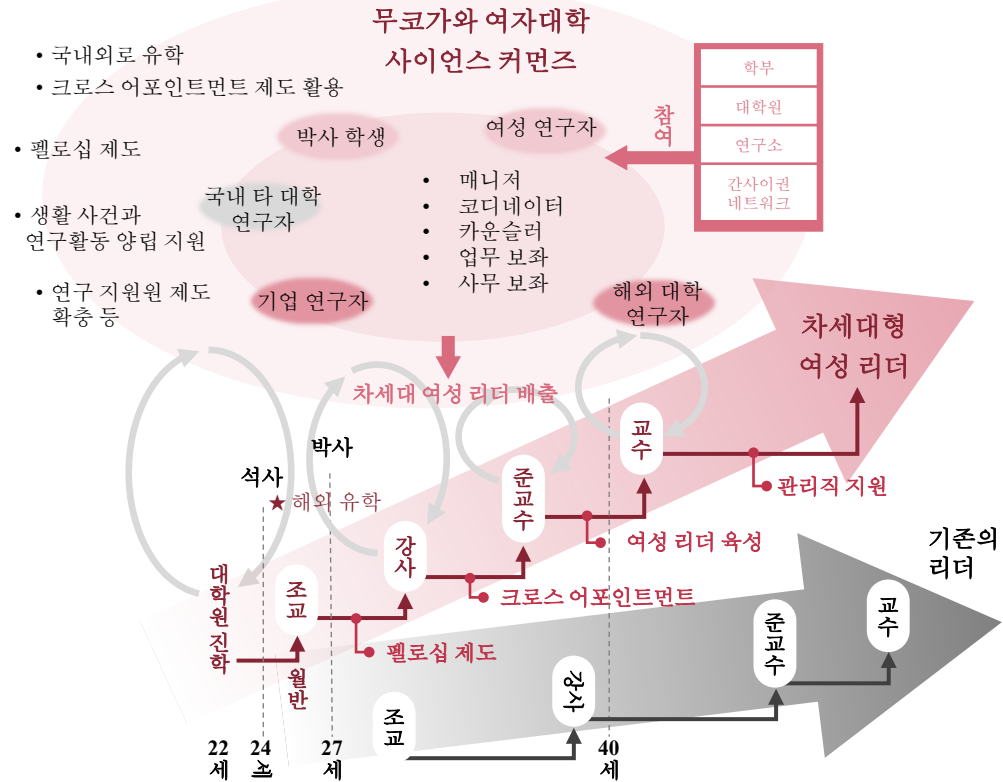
무코가와 여자대학
사이언스 커먼즈

• 국내외로 유학
• 크로스 어포인트먼트 제도 활용

• 펠로십 제도

• 생활 사건과 연구활동 양립 지원

• 연구 지원원 제도 확충 등

박사 학생

여성 연구자

국내 타 대학 연구자

• 매니저
• 코디네이터
• 카운슬러
• 업무 보좌
• 사무 보좌

기업 연구자

해외 대학 연구자

학부
대학원
연구소
간사이권 네트워크

참여

차세대 여성 리더 배출

차세대형 여성 리더

박사

석사

★ 해외 유학

교수

준교수

관리직 지원

강사

여성 리더 육성

대학원 진학

조교

크로스 어포인트먼트

펠로십 제도

월반

기존의 리더

교수

준교수

강사

조교

22세

24세

27세

40세